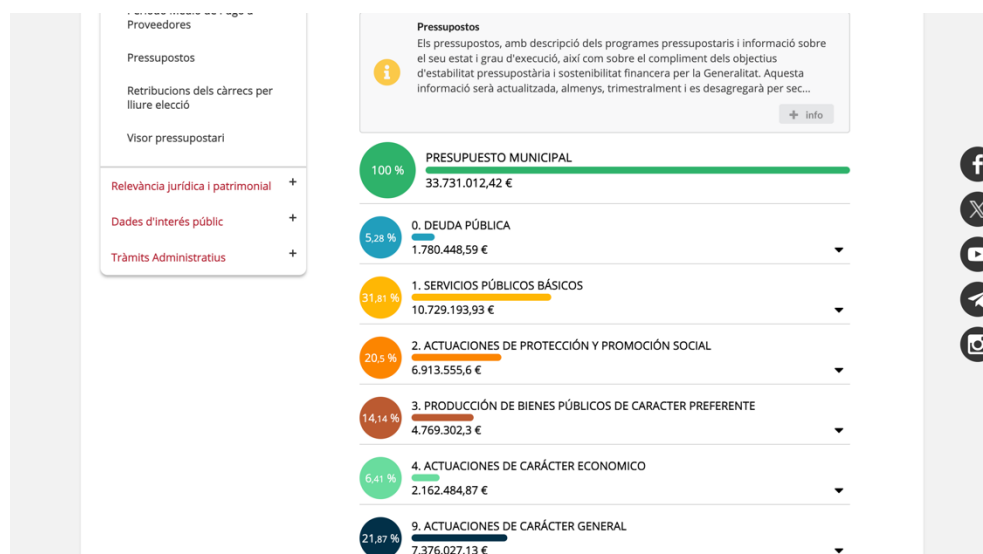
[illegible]
Proveedores

Pressupostos

Retribucions dels càrrecs per lliure elecció

Visor pressupostari

Relevància jurídica i patrimonial +

Dades d'interés públic +

Tràmits Administratius +

Pressupostos
Els pressupostos, amb descripció dels programes pressupostaris i informació sobre el seu estat i grau d'execució, així com sobre el compliment dels objectius d'estabilitat pressupostària i sostenibilitat financera per la Generalitat. Aquesta informació serà actualitzada, almenys, trimestralment i es desagregarà per sec...

+ info

100 %
PRESUPUESTO MUNICIPAL
33.731.012,42 €

5,28 %
0. DEUDA PÚBLICA
1.780.448,59 €

31,81 %
1. SERVICIOS PÚBLICOS BÁSICOS
10.729.193,93 €

20,5 %
2. ACTUACIONES DE PROTECCIÓN Y PROMOCIÓN SOCIAL
6.913.555,6 €

14,14 %
3. PRODUCCIÓN DE BIENES PÚBLICOS DE CARACTER PREFERENTE
4.769.302,3 €

6,41 %
4. ACTUACIONES DE CARÁCTER ECONOMICO
2.162.484,87 €

21,87 %
9. ACTUACIONES DE CARÁCTER GENERAL
7.376.027,13 €